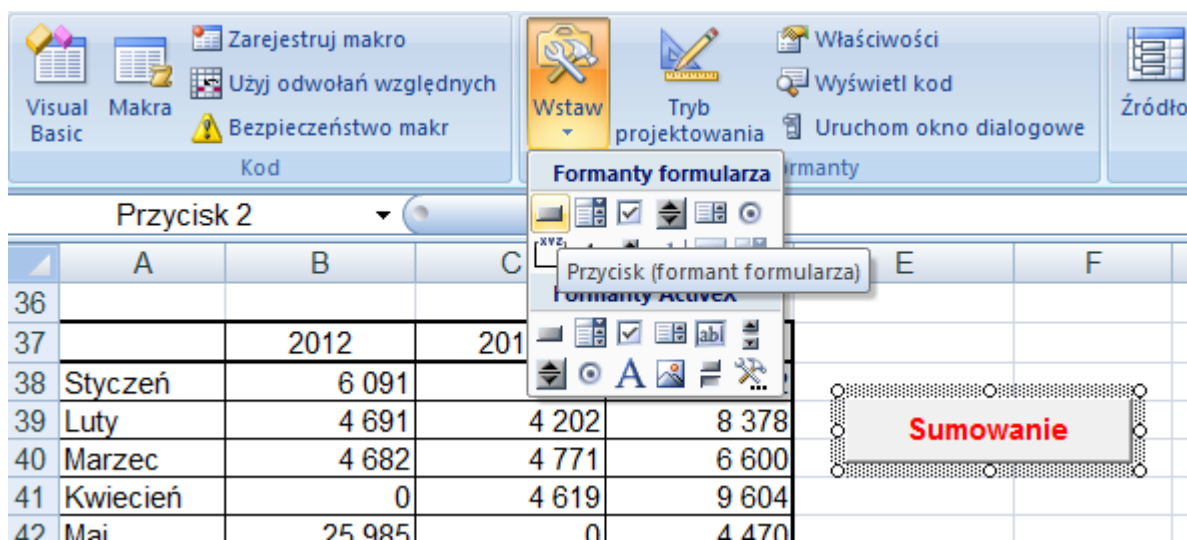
Visual Basic | Makra | Zarejestruj makro | Użyj odwołań względnych | Bezpieczeństwo makr
Kod

Wstaw | Tryb projektowania | Właściwości | Wyświetl kod | Uruchom okno dialogowe
rmanty

Źródło

Formanty formularza

Przycisk (formant formularza)

Formanty ActiveX

A

Przycisk 2

| | A | B | C | D | E | F |
|---|---|---|---|---|---|---|
| 36 | | | | | | |
| 37 | | 2012 | 201 | | | |
| 38 | Styczeń | 6 091 | | | | |
| 39 | Luty | 4 691 | 4 202 | 8 378 | | |
| 40 | Marzec | 4 682 | 4 771 | 6 600 | | |
| 41 | Kwiecień | 0 | 4 619 | 9 604 | | |
| 42 | Maj | 25 985 | 0 | 4 470 | | |

Sumowanie